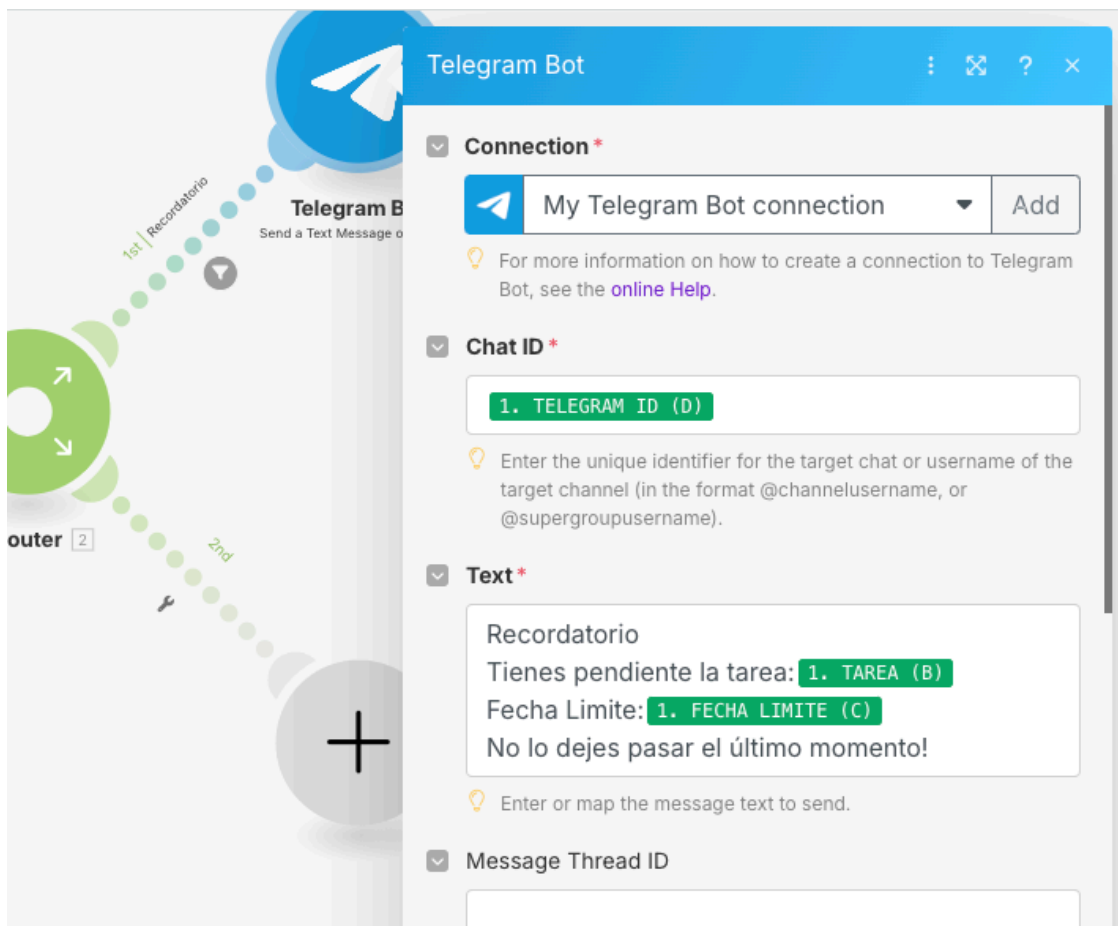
1st | Recordatorio

Telegram B
Send a Text Message o

outer 2

2nd

Telegram Bot

Connection *

My Telegram Bot connection

Add

For more information on how to create a connection to Telegram Bot, see the online Help.

Chat ID *

1. TELEGRAM ID (D)

Enter the unique identifier for the target chat or username of the target channel (in the format @channelusername, or @supergroupusername).

Text *

Recordatorio
Tienes pendiente la tarea: 1. TAREA (B)
Fecha Limite: 1. FECHA LIMITE (C)
No lo dejes pasar el último momento!

Enter or map the message text to send.

Message Thread ID